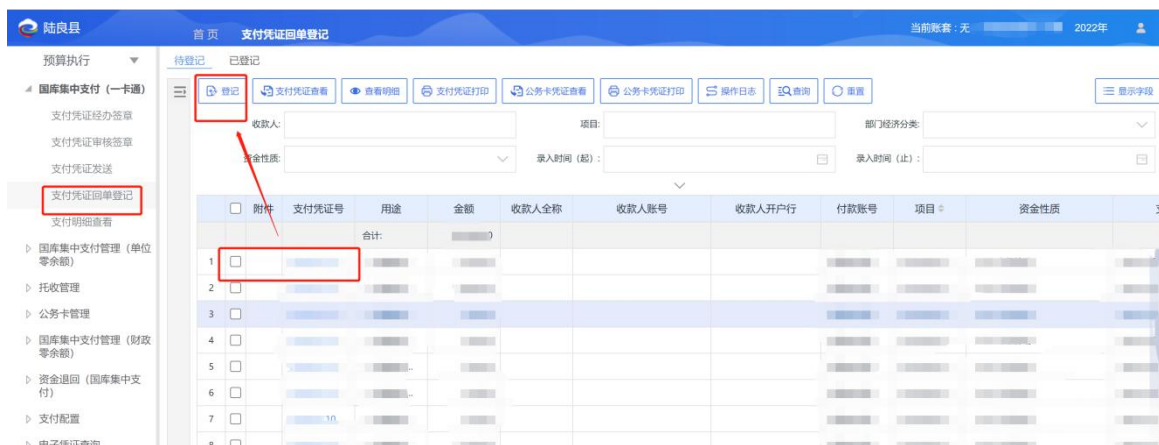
陆良县

首页 支付凭证回单登记

当前账套：无 2022年

预算执行

国库集中支付（一卡通）
支付凭证经办签章
支付凭证审核签章
支付凭证发送
支付凭证回单登记
支付明细查看
国库集中支付管理（单位零余额）
托收管理
公务卡管理
国库集中支付管理（财政零余额）
资金退回（国库集中支付）
支付配置
电子凭证查询

待登记 已登记

登记 支付凭证查看 查看明细 支付凭证打印 公务卡凭证查看 公务卡凭证打印 操作日志 查询 重置 显示字段

收款人: 项目: 部门经济分类:

资金性质: 录入时间（起）: 录入时间（止）:

| | | 附件 | 支付凭证号 | 用途 | 金额 | 收款人全称 | 收款人账号 | 收款人开户行 | 付款账号 | 项目 | 资金性质 |
|---|---|---|---|---|---|---|---|---|---|---|---|
| | | | | 合计: | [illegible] | | | | | | |
| 1 | | | | | | | | | | | |
| 2 | | | | | | | | | | | |
| 3 | | | | | | | | | | | |
| 4 | | | | | | | | | | | |
| 5 | | | | | | | | | | | |
| 6 | | | | | | | | | | | |
| 7 | | | 10 | | | | | | | | |
| 8 | | | | | | | | | | | |